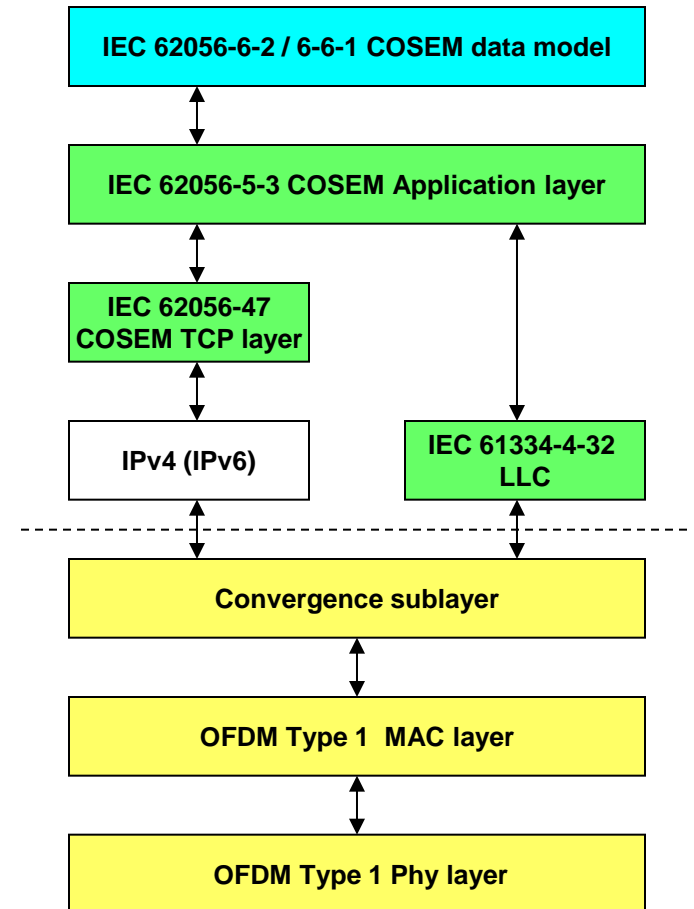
IEC 62056-6-2 / 6-6-1 COSEM data model

IEC 62056-5-3 COSEM Application layer

IEC 62056-47 COSEM TCP layer

IPv4 (IPv6)

IEC 61334-4-32 LLC

Convergence sublayer

OFDM Type 1 MAC layer

OFDM Type 1 Phy layer